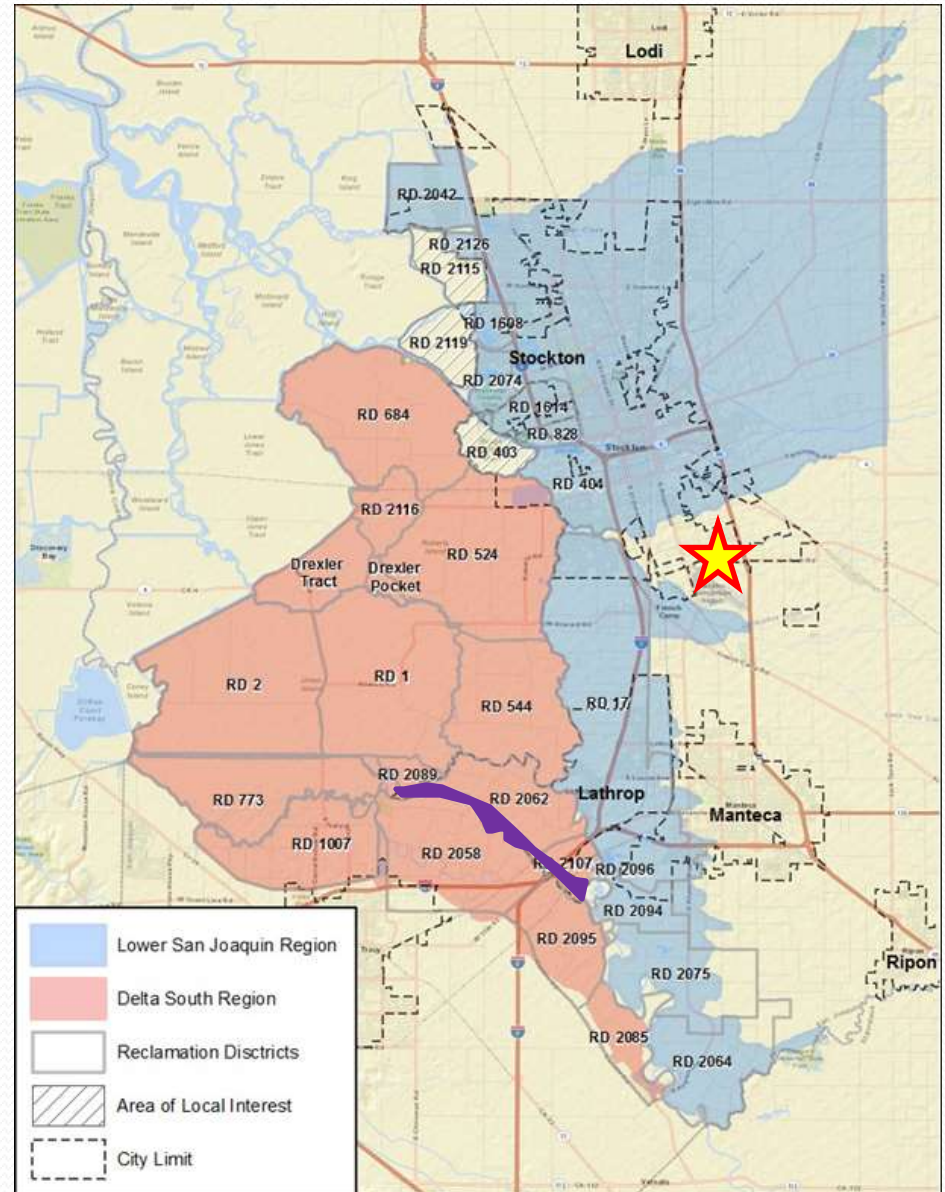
Lodi

RD 2042

RD 2126

RD 2115

RD 1608

RD 2119

Stockton

RD 2074

RD 684

RD 1614

RD 828

RD 403

RD 404

RD 2116

Drexler Tract

Drexler Pocket

RD 524

RD 2

RD 1

RD 544

RD 17

RD 2089

RD 773

RD 2062

Lathrop

Manteca

RD 1007

RD 2058

RD 2107

RD 2096

RD 2094

RD 2095

RD 2075

Ripon

RD 2085

RD 2064

Lower San Joaquin Region

Delta South Region

Reclamation Discticts

Area of Local Interest

City Limit